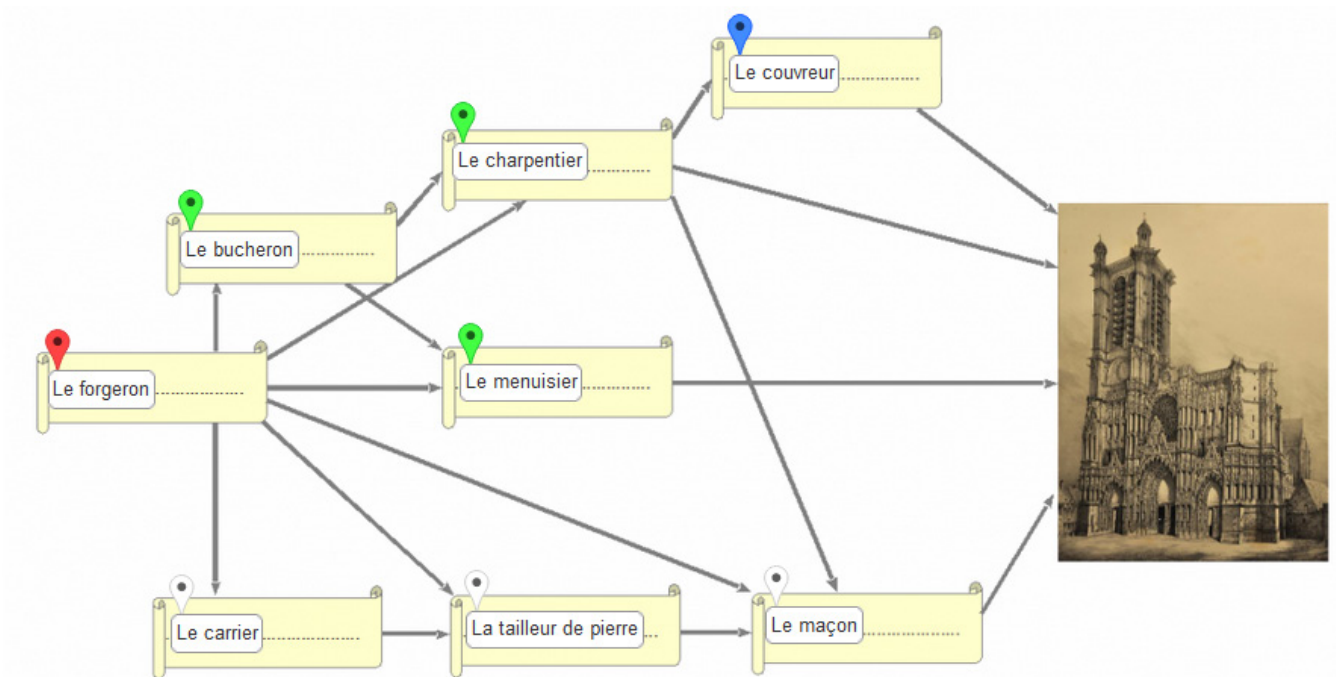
Le couvreur ...............

Le charpentier ............

Le bucheron ..............

Le forgeron ..................

Le menuisier ............

Le carrier ...................

La tailleur de pierre ...

Le maçon ...................